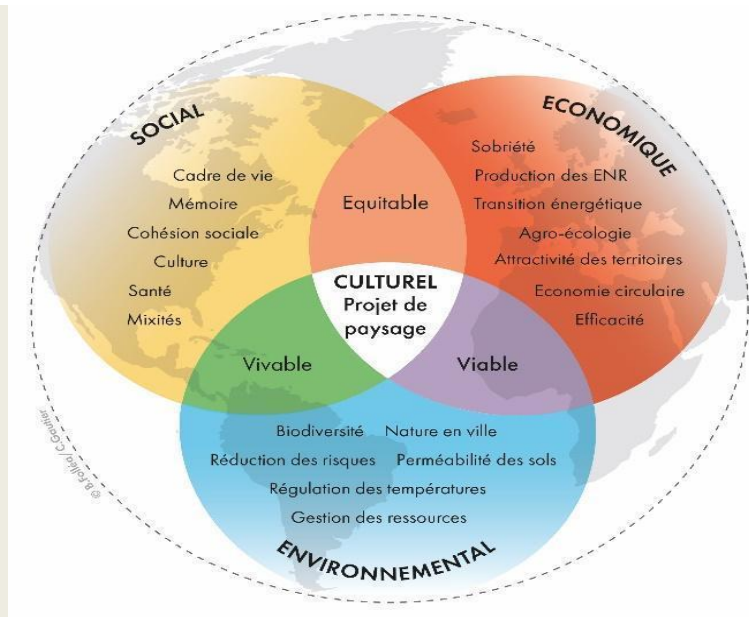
SOCIAL

Cadre de vie
Mémoire
Cohésion sociale
Culture
Santé
Mixités

ECONOMIQUE

Sobriété
Production des ENR
Transition énergétique
Agro-écologie
Attractivité des territoires
Economie circulaire
Efficacité

Equitable

CULTUREL
Projet de paysage

Vivable

Viable

Biodiversité
Nature en ville
Réduction des risques
Perméabilité des sols
Régulation des températures
Gestion des ressources

ENVIRONNEMENTAL

© B.Folléa / C.Gautier